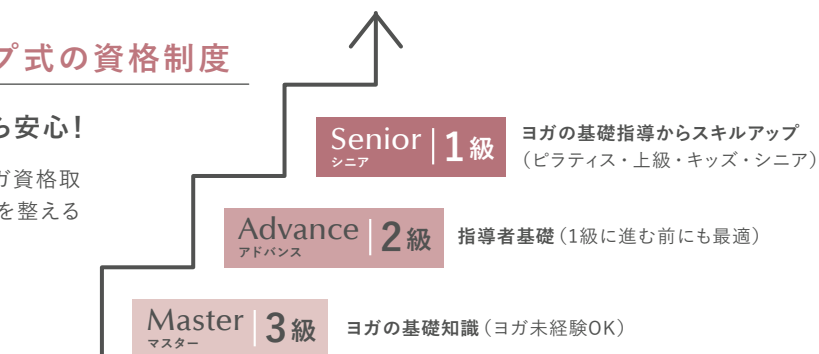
プ式の資格制度

ら安心!

ガ資格取
を整える

Senior シニア | 1級 ヨガの基礎指導からスキルアップ (ピラティス・上級・キッズ・シニア)

Advance アドバンス | 2級 指導者基礎(1級に進む前にも最適)

Master マスター | 3級 ヨガの基礎知識(ヨガ未経験OK)